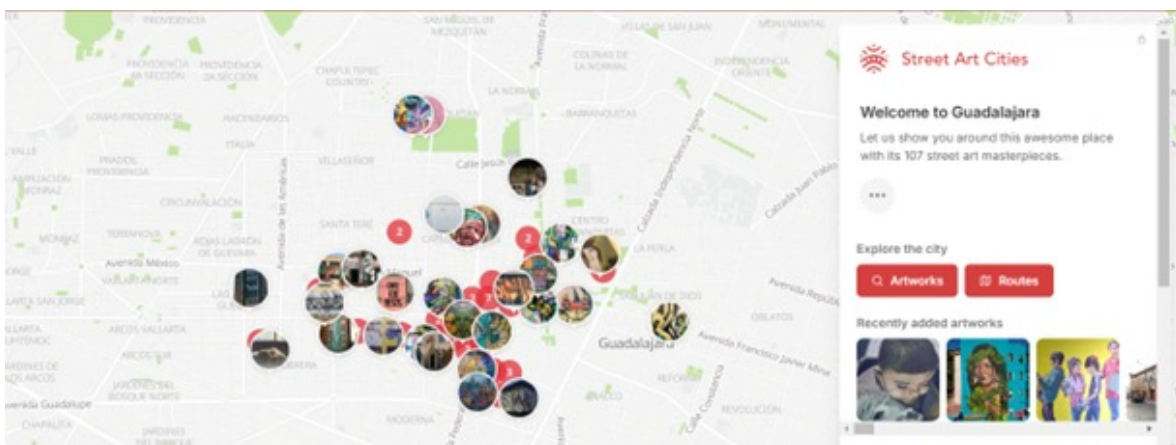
PROVIDENCIA
SAN MIGUEL DE MEZQUITAN
VILLAS DE SAN JUAN
MONUMENTAL
PROVIDENCIA 1A SECCIÓN
PROVIDENCIA 2A SECCIÓN
CHAPULTEPEC COUNTRY
COLINAS DE LA NORMAL
INDEPENDENCIA ORIENTE
LA NORMAL
LOMAS PROVIDENCIA
HACIENDITAS
BARRANQUITAS
VALLE
ITALIA
PRADOS PROVIDENCIA
VILLASEÑOR
Calle Jesús
AMPLIACIÓN MONRAZ
CIRCUNVALACIÓN
SANTA TERE
CENTRO
MONRAZ
TERRANOVA
ROJAS LADRÓN DE GUEVARA
LA PERLA
Avenida México
VALLARTA NORTE
Avenida de las Américas
Calzada Independencia Norte
Calzada Juan Pablo
ARCOS VALLARTA
Avenida República
OBLATOS
Guadalajara
Avenida Francisco Javier Mina
Avenida Guadalupe
JARDINES DEL BOSQUE NORTE
MODERNA
REFORMA
REVOLUCIÓN
CHAPALITA
2
2
7
3
Street Art Cities
Welcome to Guadalajara
Let us show you around this awesome place with its 107 street art masterpieces.
...
Explore the city
Artworks
Routes
Recently added artworks